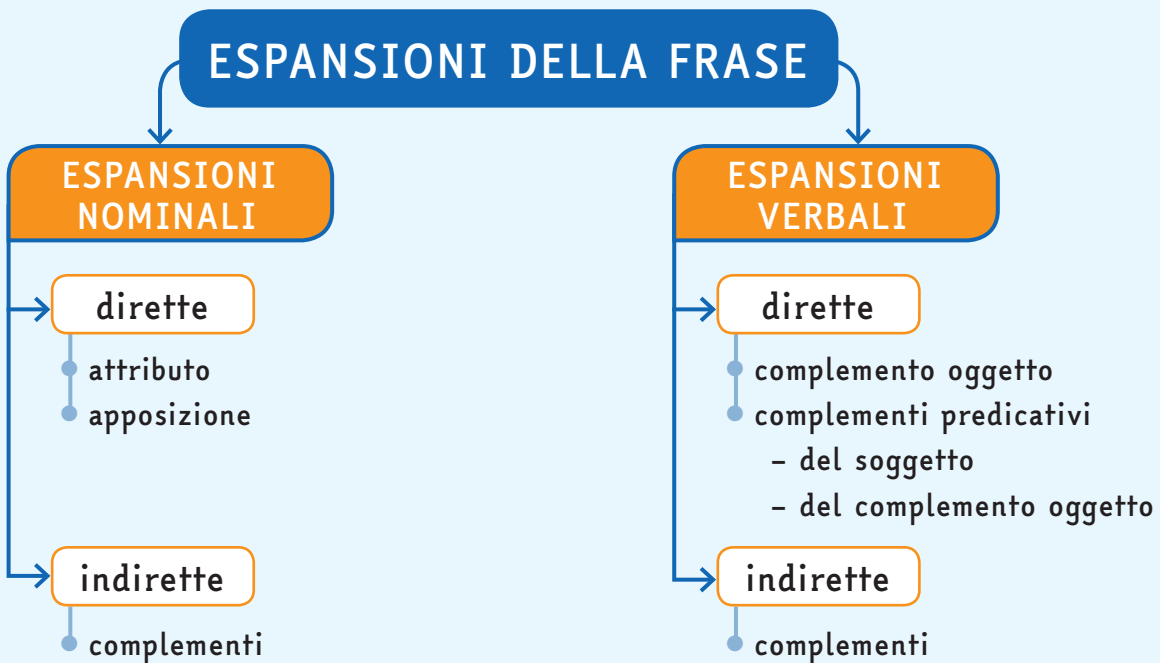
ESPANSIONI DELLA FRASE

ESPANSIONI NOMINALI

dirette

attributo
apposizione

indirette

complementi

ESPANSIONI VERBALI

dirette

complemento oggetto
complementi predicativi
– del soggetto
– del complemento oggetto

indirette

complementi